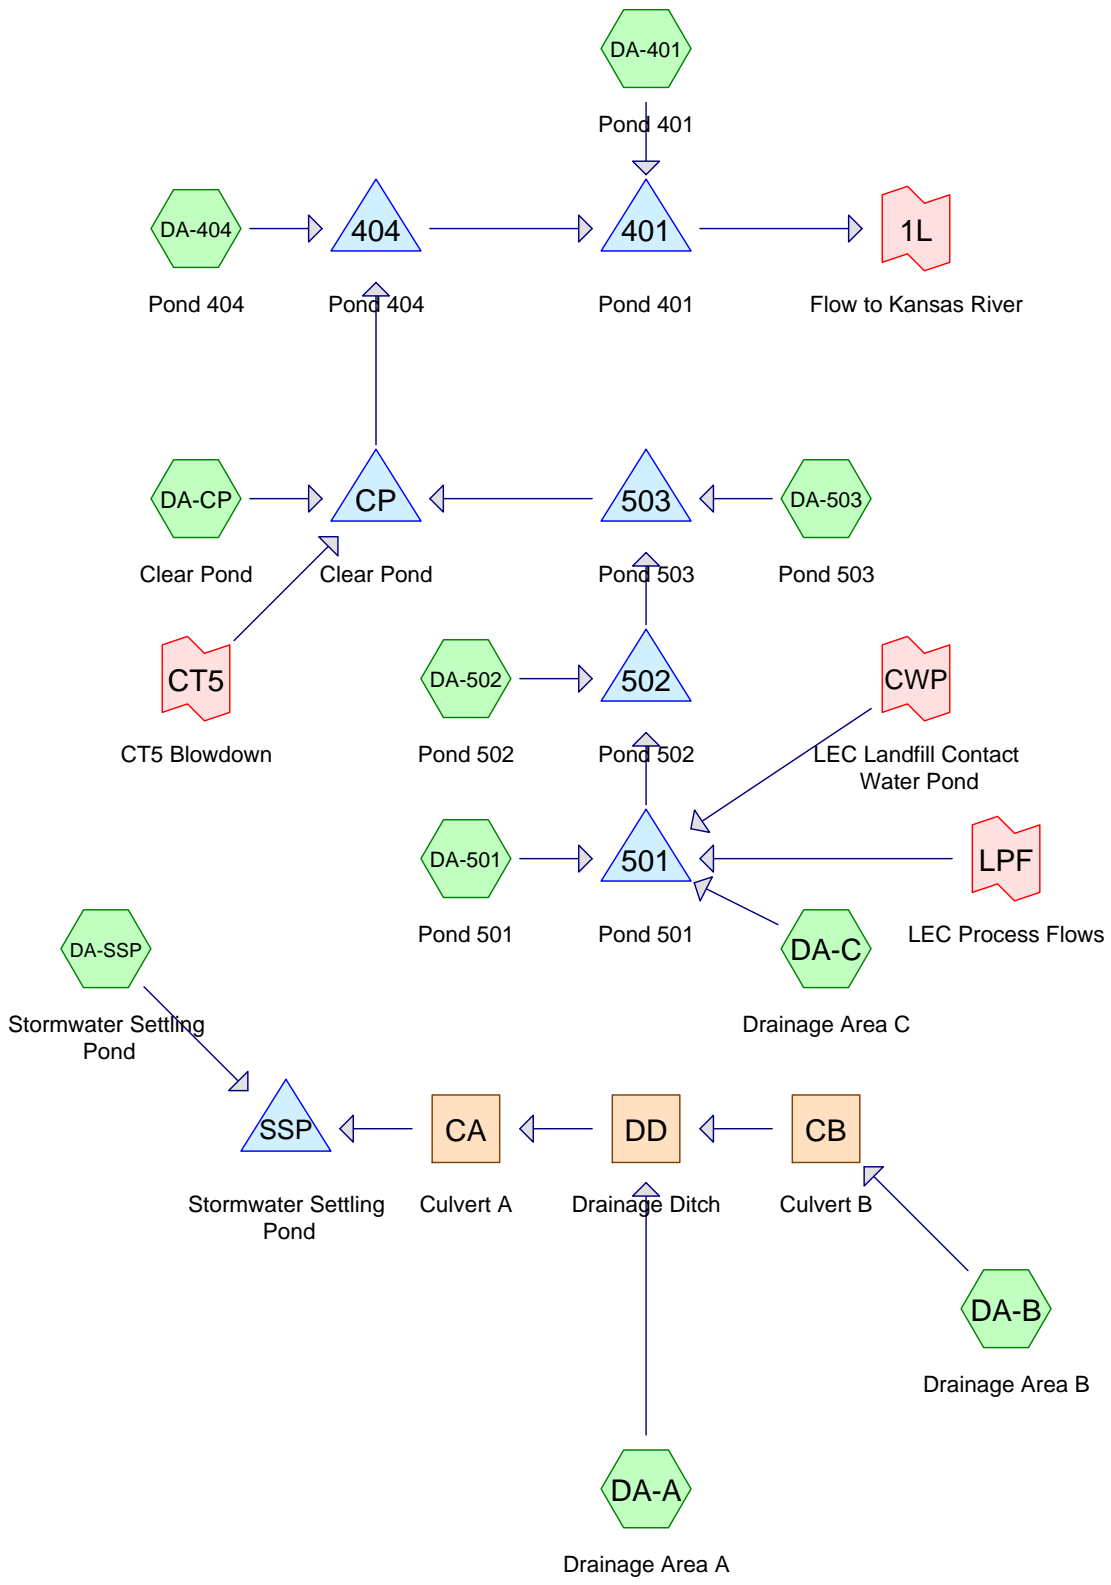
DA-401
Pond 401

DA-404
Pond 404

404
Pond 404

401
Pond 401

1L
Flow to Kansas River

DA-CP
Clear Pond

CP
Clear Pond

503
Pond 503

DA-503
Pond 503

CT5
CT5 Blowdown

DA-502
Pond 502

502
Pond 502

CWP
LEC Landfill Contact Water Pond

DA-501
Pond 501

501
Pond 501

LPF
LEC Process Flows

DA-SSP
Stormwater Settling Pond

DA-C
Drainage Area C

SSP
Stormwater Settling Pond

CA
Culvert A

DD
Drainage Ditch

CB
Culvert B

DA-B
Drainage Area B

DA-A
Drainage Area A